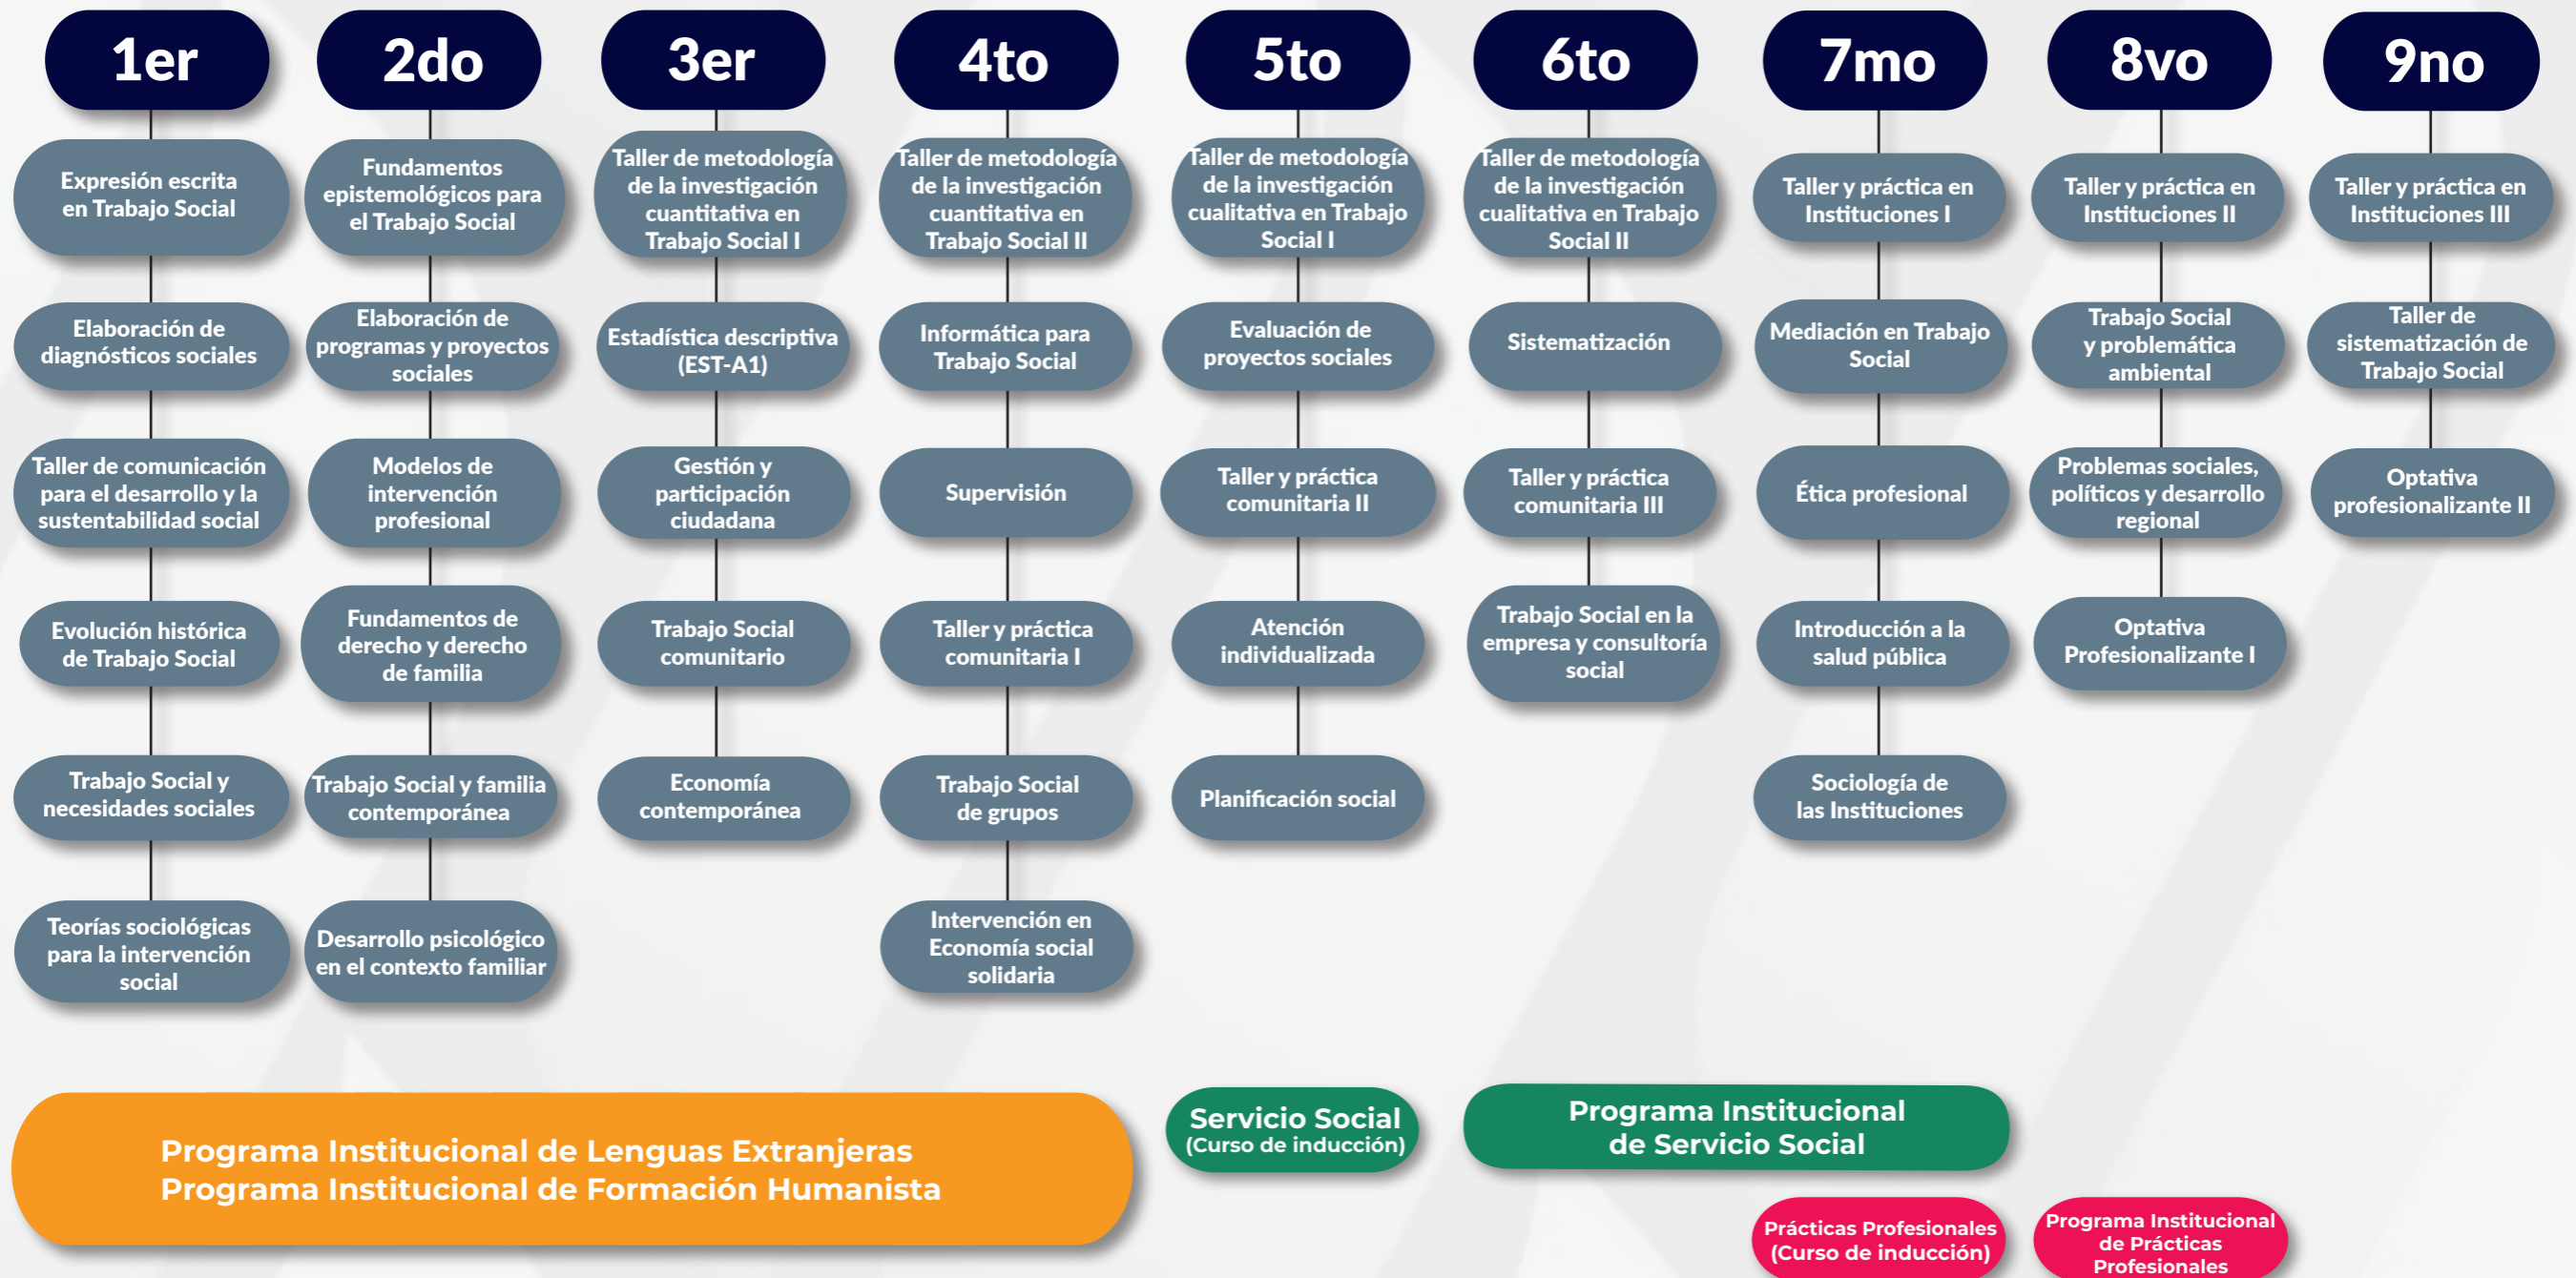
1er

Expresión escrita en Trabajo Social

Elaboración de diagnósticos sociales

Taller de comunicación para el desarrollo y la sustentabilidad social

Evolución histórica de Trabajo Social

Trabajo Social y necesidades sociales

Teorías sociológicas para la intervención social

2do

Fundamentos epistemológicos para el Trabajo Social

Elaboración de programas y proyectos sociales

Modelos de intervención profesional

Fundamentos de derecho y derecho de familia

Trabajo Social y familia contemporánea

Desarrollo psicológico en el contexto familiar

3er

Taller de metodología de la investigación cuantitativa en Trabajo Social I

Estadística descriptiva (EST-A1)

Gestión y participación ciudadana

Trabajo Social comunitario

Economía contemporánea

4to

Taller de metodología de la investigación cuantitativa en Trabajo Social II

Informática para Trabajo Social

Supervisión

Taller y práctica comunitaria I

Trabajo Social de grupos

Intervención en Economía social solidaria

5to

Taller de metodología de la investigación cualitativa en Trabajo Social I

Evaluación de proyectos sociales

Taller y práctica comunitaria II

Atención individualizada

Planificación social

6to

Taller de metodología de la investigación cualitativa en Trabajo Social II

Sistematización

Taller y práctica comunitaria III

Trabajo Social en la empresa y consultoría social

7mo

Taller y práctica en Instituciones I

Mediación en Trabajo Social

Ética profesional

Introducción a la salud pública

Sociología de las Instituciones

8vo

Taller y práctica en Instituciones II

Trabajo Social y problemática ambiental

Problemas sociales, políticos y desarrollo regional

Optativa Profesionalizante I

9no

Taller y práctica en Instituciones III

Taller de sistematización de Trabajo Social

Optativa profesionalizante II

Programa Institucional de Lenguas Extranjeras
Programa Institucional de Formación Humanista

Servicio Social (Curso de inducción)

Programa Institucional de Servicio Social

Prácticas Profesionales (Curso de inducción)

Programa Institucional de Prácticas Profesionales